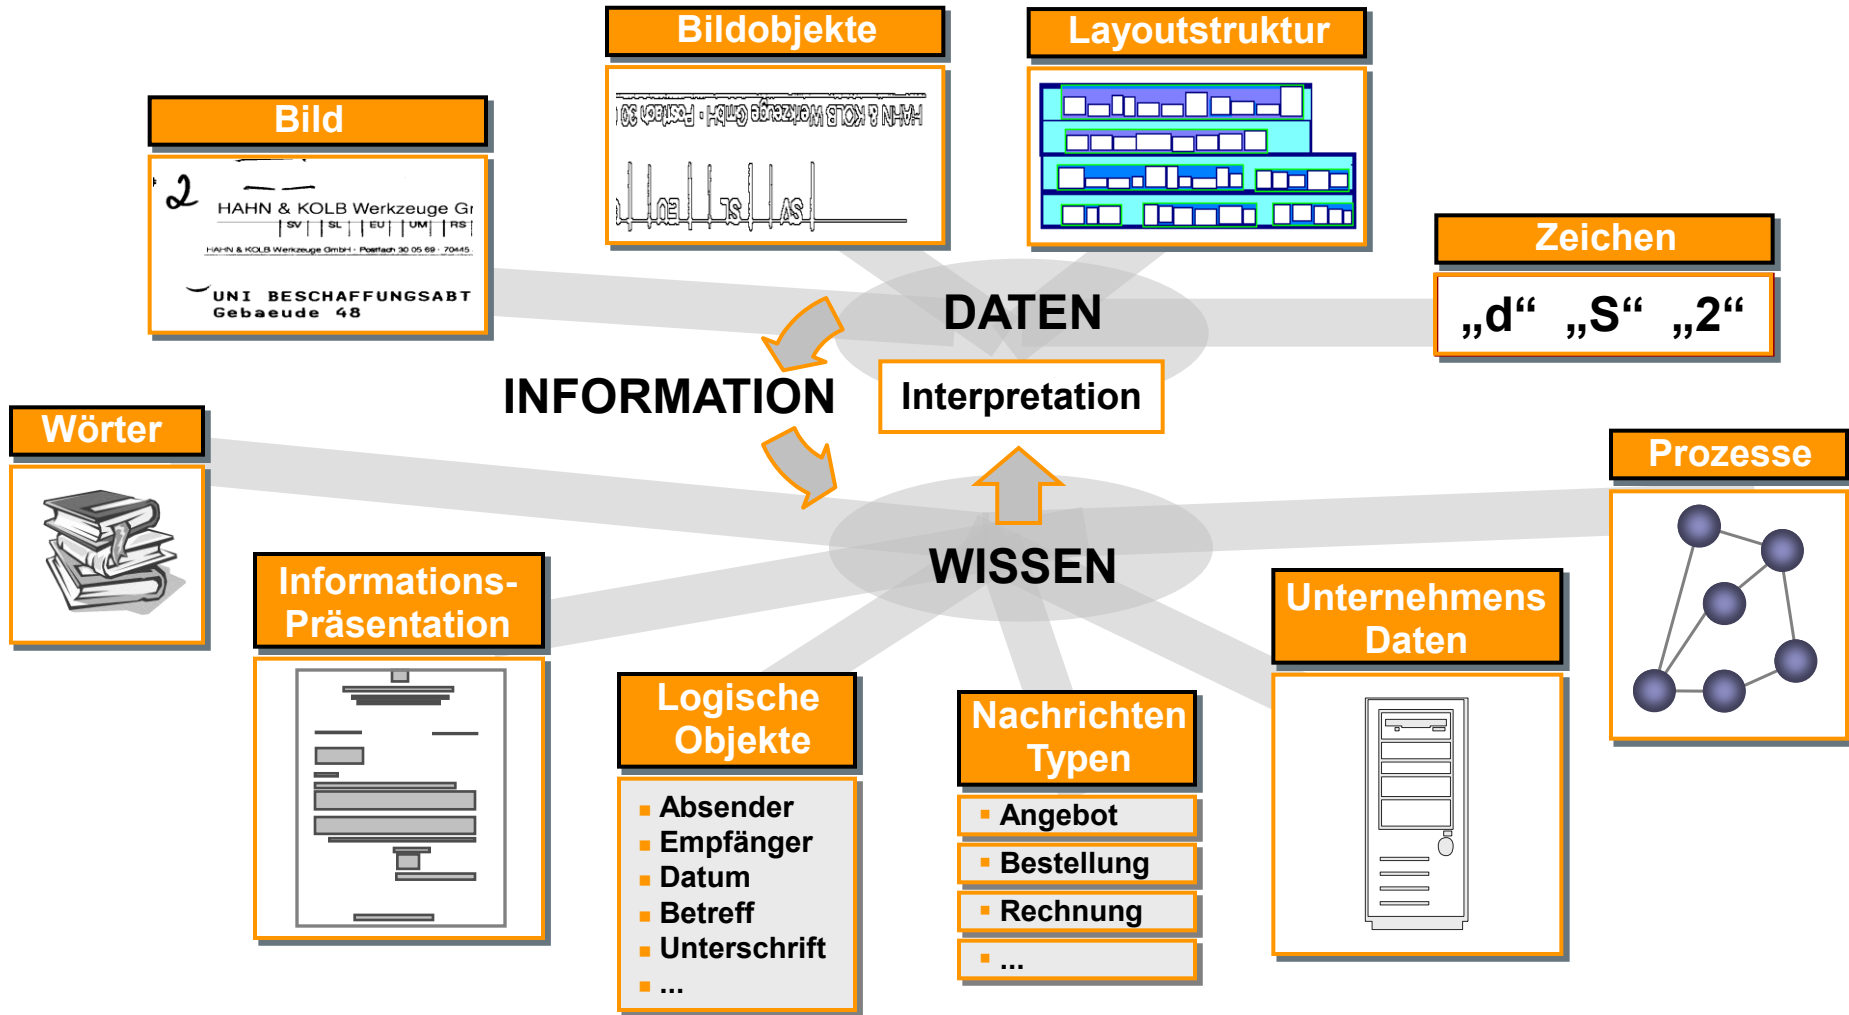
Bildobjekte

Layoutstruktur

Bild

2

HAHN & KOLB Werkzeuge Gr

SV SL EU UM RS

HAHN & KOLB Werkzeuge GmbH · Postfach 30 05 69 · 70445

UNI BESCHAFFUNGSABT
Gebaeude 48

Zeichen

„d“ „S“ „2“

DATEN

INFORMATION

Interpretation

Wörter

Prozesse

WISSEN

Informations-Präsentation

Unternehmens Daten

Logische Objekte

- Absender
- Empfänger
- Datum
- Betreff
- Unterschrift
- ...

Nachrichten Typen

- Angebot
- Bestellung
- Rechnung
- ...